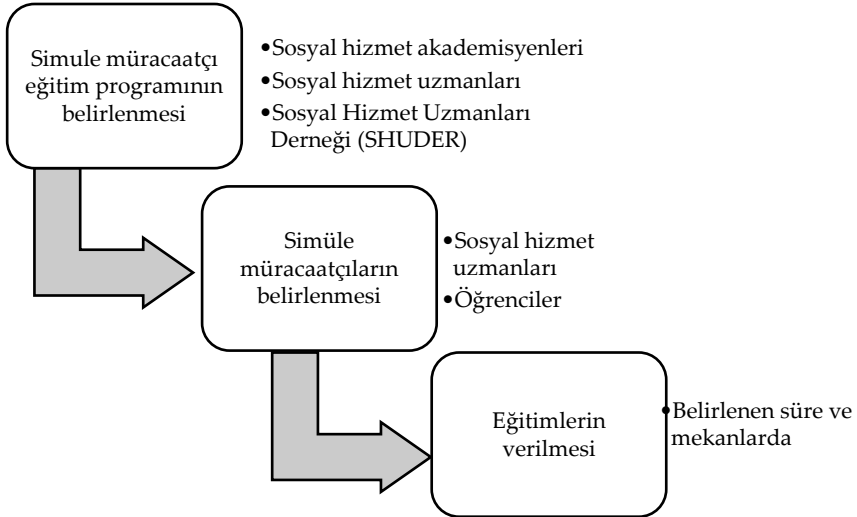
Simule müracaatçı eğitim programının belirlenmesi

•Sosyal hizmet akademisyenleri
•Sosyal hizmet uzmanları
•Sosyal Hizmet Uzmanları Derneği (SHUDER)

Simüle müracaatçıların belirlenmesi

•Sosyal hizmet uzmanları
•Öğrenciler

Eğitimlerin verilmesi

•Belirlenen süre ve mekanlarda